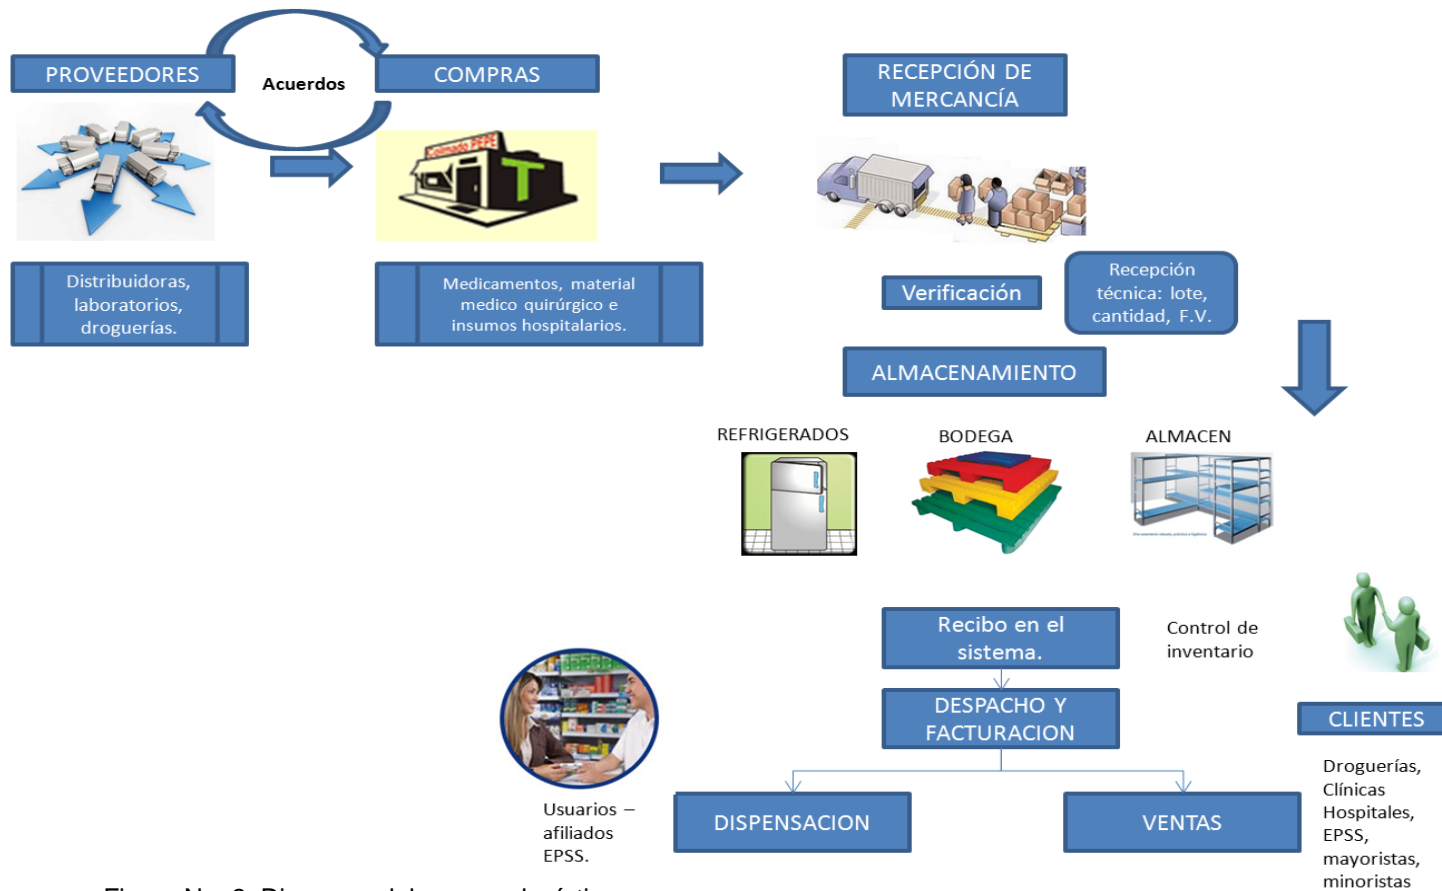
PROVEEDORES

Acuerdos

COMPRAS

RECEPCIÓN DE MERCANCÍA

Distribuidoras, laboratorios, droguerías.

Medicamentos, material medico quirúrgico e insumos hospitalarios.

Verificación

Recepción técnica: lote, cantidad, F.V.

ALMACENAMIENTO

REFRIGERADOS

BODEGA

ALMACEN

Recibo en el sistema.

Control de inventario

DESPACHO Y FACTURACION

CLIENTES

Droguerías, Clínicas Hospitales, EPSS, mayoristas, minoristas

Usuarios – afiliados EPSS.

DISPENSACION

VENTAS

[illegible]